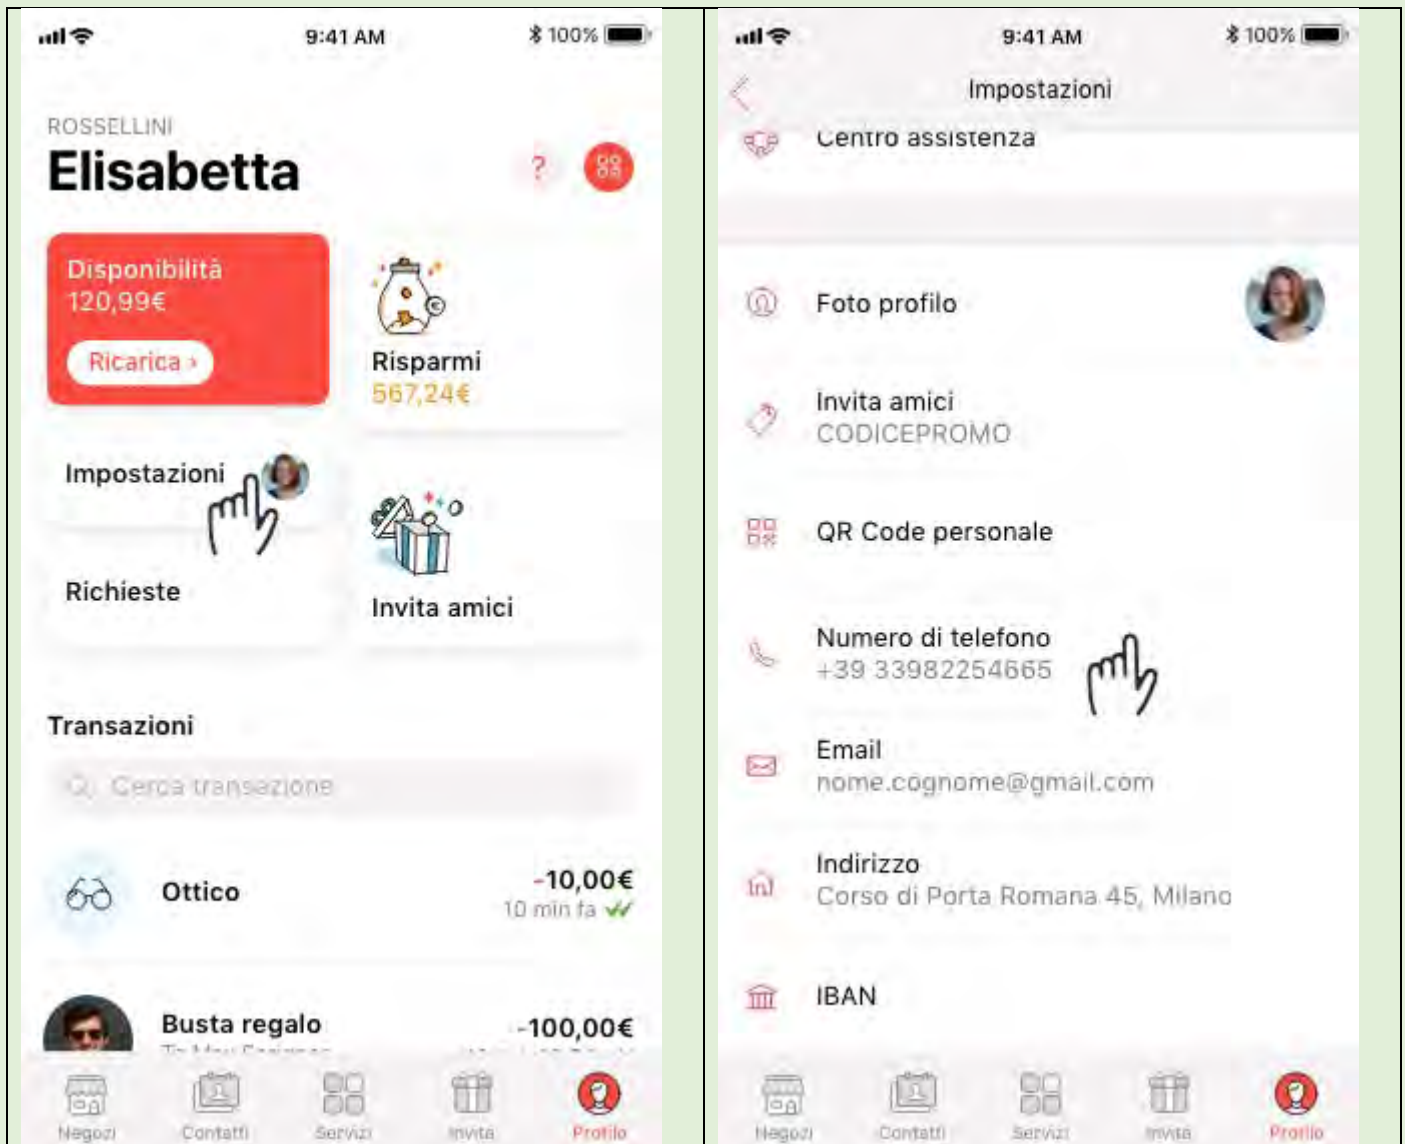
9:41 AM
100%

ROSSELLINI
Elisabetta

?

Disponibilità
120,99€
Ricarica ›

Risparmi
567,24€

Impostazioni

Richieste

Invita amici

Transazioni

Cerca transazione

Ottico
-10,00€
10 min fa

Busta regalo
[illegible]
-100,00€
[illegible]

Negozi
Contatti
Servizi
Invita
Profilo

9:41 AM
100%

Impostazioni

Centro assistenza

Foto profilo

Invita amici
CODICEPROMO

QR Code personale

Numero di telefono
+39 33982254665

Email
nome.cognome@gmail.com

Indirizzo
Corso di Porta Romana 45, Milano

IBAN

Negozi
Contatti
Servizi
Invita
Profilo